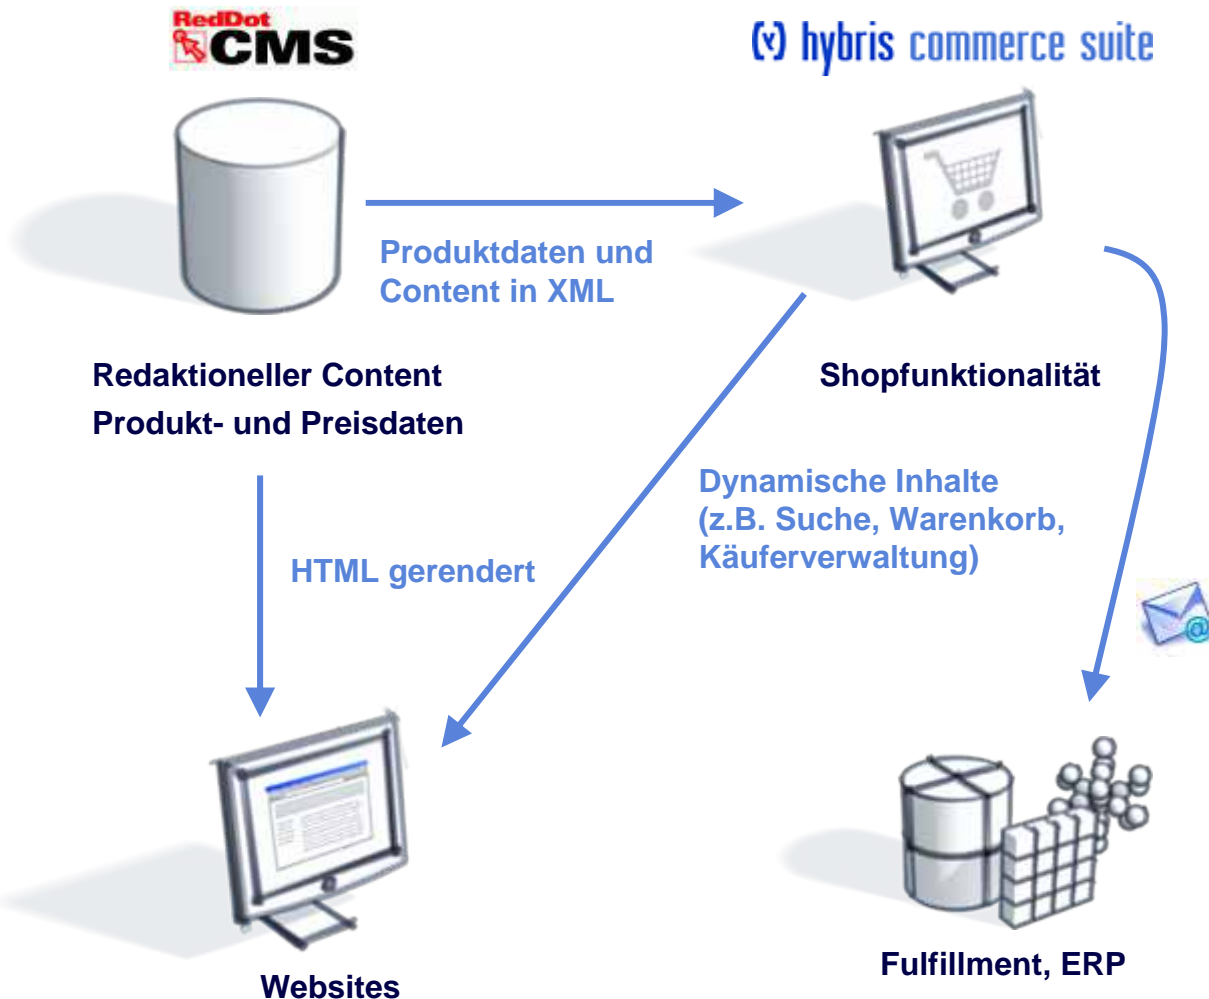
RedDot CMS

hybris commerce suite

Produktdaten und Content in XML

Redaktioneller Content
Produkt- und Preisdaten

Shopfunktionalität

Dynamische Inhalte (z.B. Suche, Warenkorb, Käuferverwaltung)

HTML gerendert

Websites

Fulfillment, ERP